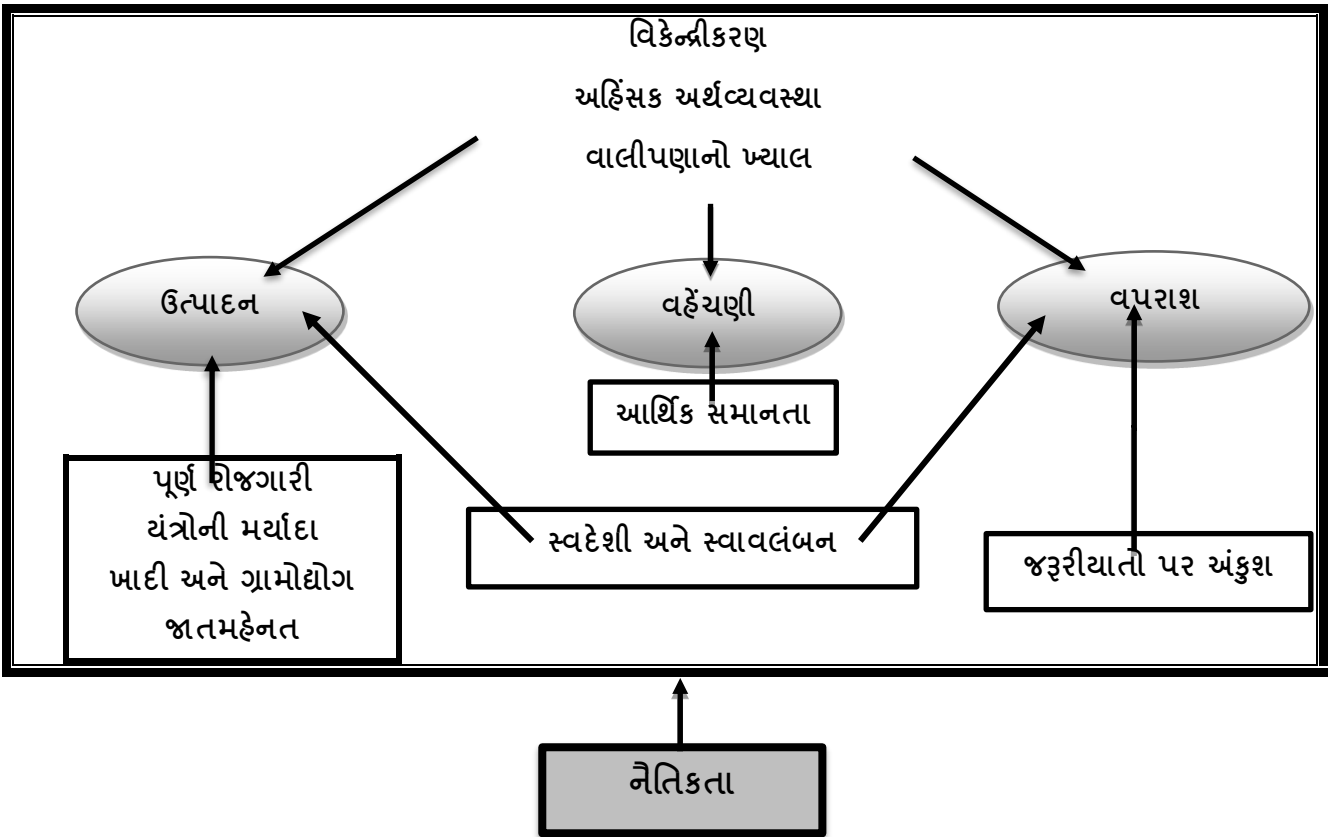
વિકેન્દ્રીકરણ

અહિંસક અર્થવ્યવસ્થા

વાલીપણાનો ખ્યાલ

ઉત્પાદન

વહેંચણી

વપરાશ

આર્થિક સમાનતા

પૂર્ણ રોજગારી
યંત્રોની મર્યાદા
ખાદી અને ગ્રામોદ્યોગ
જાતમહેનત

સ્વદેશી અને સ્વાવલંબન

જરૂરીયાતો પર અંકુશ

નૈતિકતા